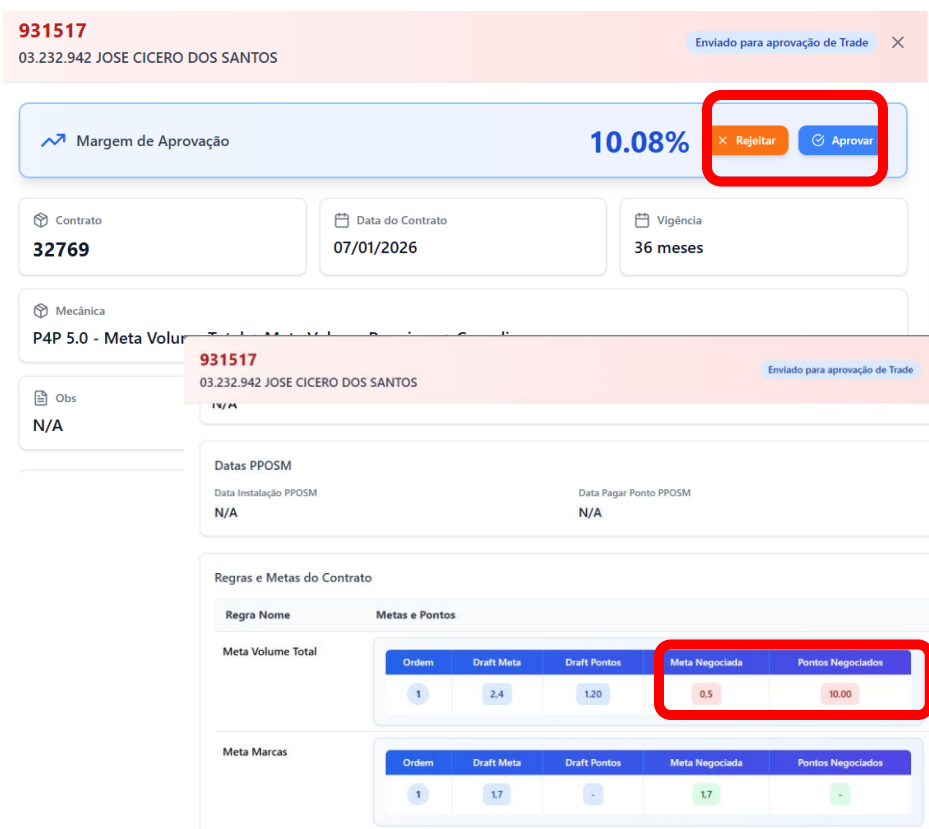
931517
03.232.942 JOSE CICERO DOS SANTOS

Enviado para aprovação de Trade

Margem de Aprovação

10.08%

Rejeitar

Aprovar

Contrato
32769

Data do Contrato
07/01/2026

Vigência
36 meses

Mecânica
P4P 5.0 - Meta Volum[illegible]

Obs
N/A

931517
03.232.942 JOSE CICERO DOS SANTOS

Enviado para aprovação de Trade

N/A

Datas PPOSM

Data Instalação PPOSM
N/A

Data Pagar Ponto PPOSM
N/A

Regras e Metas do Contrato

| Regra Nome | Metas e Pontos |
|---|---|
| Meta Volume Total | |
| Meta Marcas | |

| Ordem | Draft Meta | Draft Pontos | Meta Negociada | Pontos Negociados |
|---|---|---|---|---|
| 1 | 2,4 | 1,20 | 0,5 | 10,00 |

| Ordem | Draft Meta | Draft Pontos | Meta Negociada | Pontos Negociados |
|---|---|---|---|---|
| 1 | 1,7 | - | 1,7 | - |